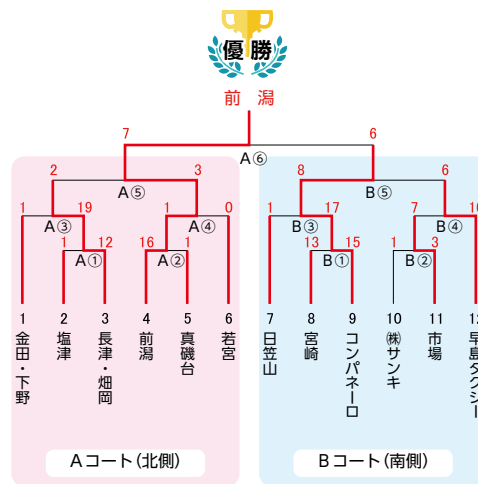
優勝

前潟

7
6
A⑥
2
3
A⑤
1
19
A③
1
12
A①
1
0
A④
16
1
A②
8
6
B⑤
1
17
B③
13
15
B①
7
16
B④
1
3
B②

1 金田・下野
2 塩津
3 長津・畑岡
4 前潟
5 真磯台
6 若宮
7 日笠山
8 宮崎
9 コンパネーロ
10 ㈱サンキ
11 市場
12 早島タクシー

Aコート(北側)
Bコート(南側)